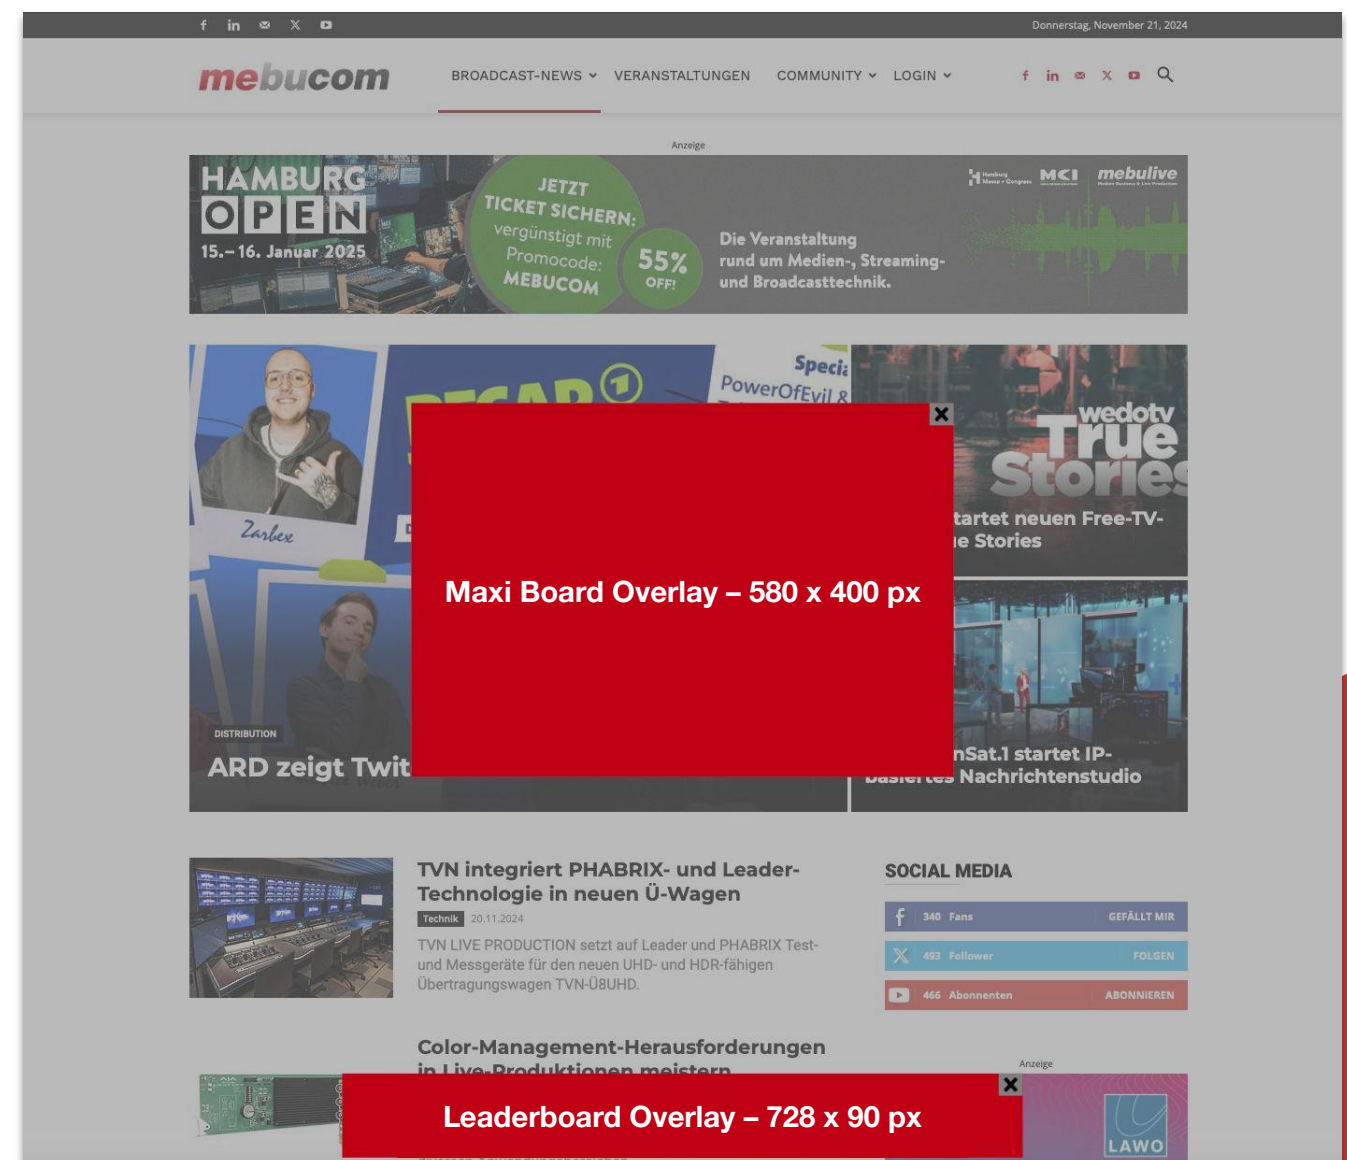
Donnerstag, November 21, 2024

mebucom

BROADCAST-NEWS VERANSTALTUNGEN COMMUNITY LOGIN

Anzeige

HAMBURG OPEN 15.–16. Januar 2025

JETZT TICKET SICHERN: vergünstigt mit Promocode: MEBUCOM

55% OFF!

Die Veranstaltung rund um Medien-, Streaming- und Broadcasttechnik.

MCI mebulive

Zarbex

Speci PowerOfEvil

DISTRIBUTION

ARD zeigt Twit

wedotv True Stories

tartet neuen Free-TV-
e Stories

Maxi Board Overlay – 580 x 400 px

nSat.1 startet IP-
basiertes Nachrichtenstudio

TVN integriert PHABRIX- und Leader-Technologie in neuen Ü-Wagen

Technik 20.11.2024

TVN LIVE PRODUCTION setzt auf Leader und PHABRIX Test- und Messgeräte für den neuen UHD- und HDR-fähigen Übertragungswagen TVN-Ü8UHD.

SOCIAL MEDIA

340 Fans GEFÄLLT MIR

493 Follower FOLGEN

466 Abonnenten ABONNIEREN

Color-Management-Herausforderungen in Live-Produktionen meistern

Anzeige

Leaderboard Overlay – 728 x 90 px

LAWO